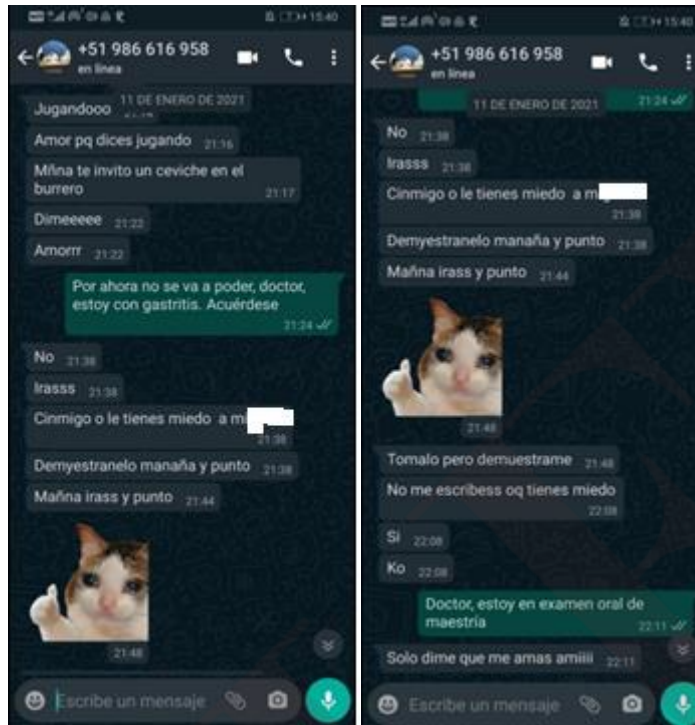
15:40

+51 986 616 958
en línea

11 DE ENERO DE 2021

Jugandooo

Amor pq dices jugando 21:16

Mñna te invito un ceviche en el burrero 21:17

Dimeeeee 21:22

Amorrr 21:22

Por ahora no se va a poder, doctor, estoy con gastritis. Acuérdese 21:24

No 21:38

Irasss 21:38

Cinmigo o le tienes miedo a m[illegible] 21:38

Demyestranelo manaña y punto 21:38

Mañna irass y punto 21:44

21:48

Escribe un mensaje

15:40

+51 986 616 958
en línea

11 DE ENERO DE 2021 21:24

No 21:38

Irasss 21:38

Cinmigo o le tienes miedo a m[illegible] 21:38

Demyestranelo manaña y punto 21:38

Mañna irass y punto 21:44

21:48

Tomalo pero demuestrame 21:48

No me escribess oq tienes miedo 22:08

Si 22:08

Ko 22:08

Doctor, estoy en examen oral de maestría 22:11

Solo dime que me amas amiiii 22:11

Escribe un mensaje